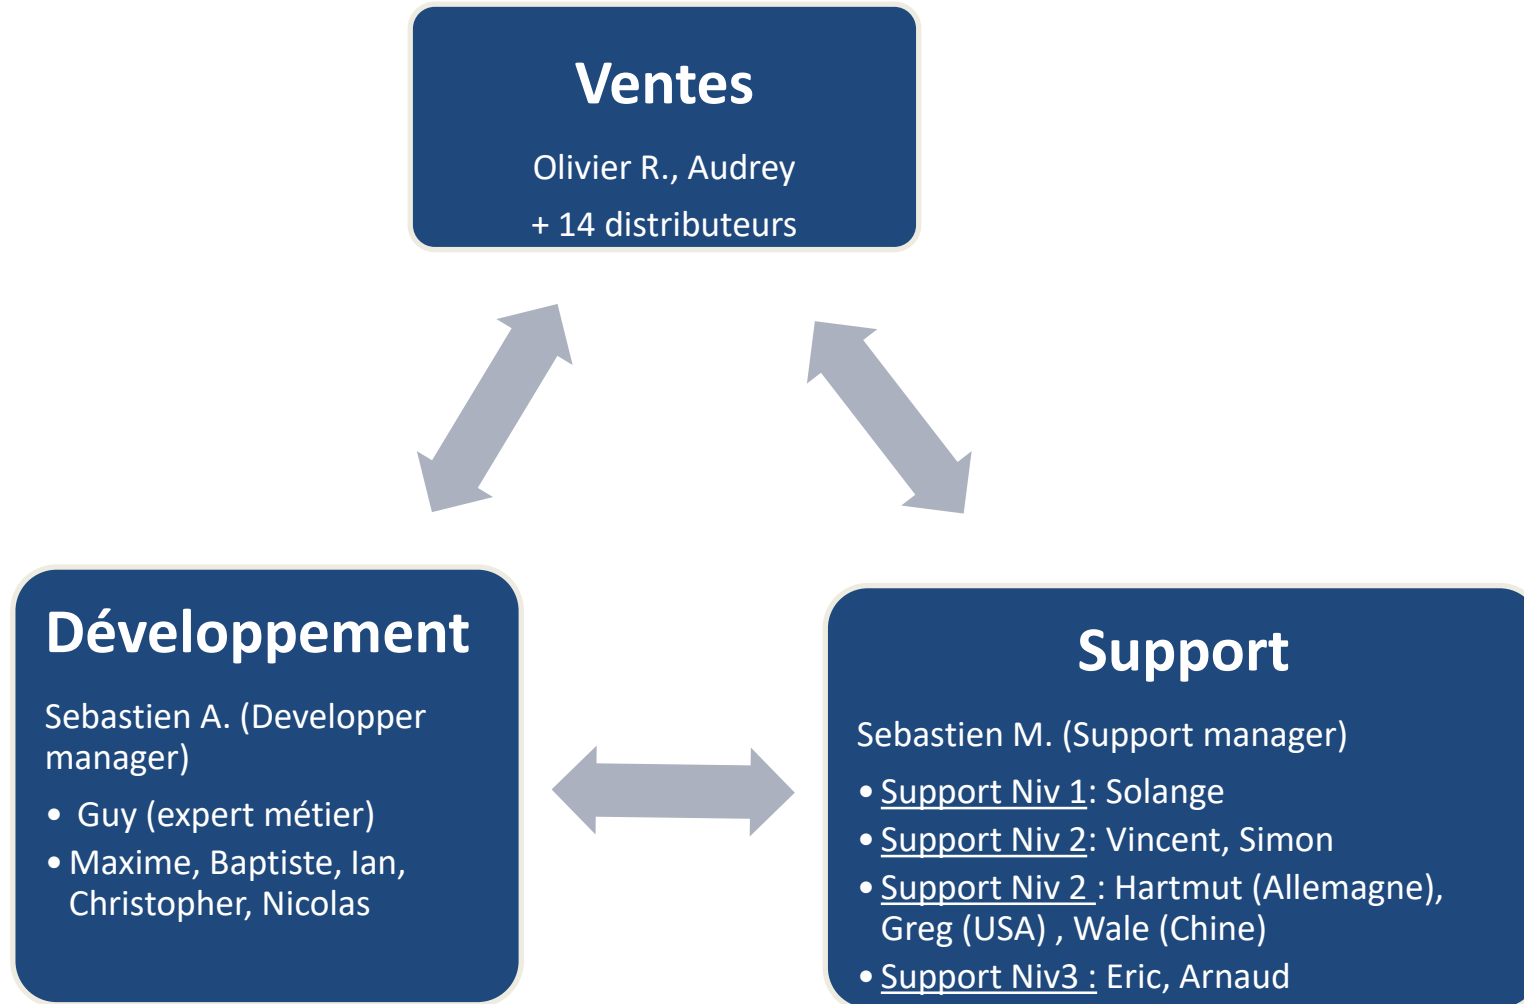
Ventes

Olivier R., Audrey

+ 14 distributeurs

Développement

Sebastien A. (Developper manager)

- Guy (expert métier)
- Maxime, Baptiste, Ian, Christopher, Nicolas

Support

Sebastien M. (Support manager)

- Support Niv 1: Solange
- Support Niv 2: Vincent, Simon
- Support Niv 2 : Hartmut (Allemagne), Greg (USA) , Wale (Chine)
- Support Niv3 : Eric, Arnaud